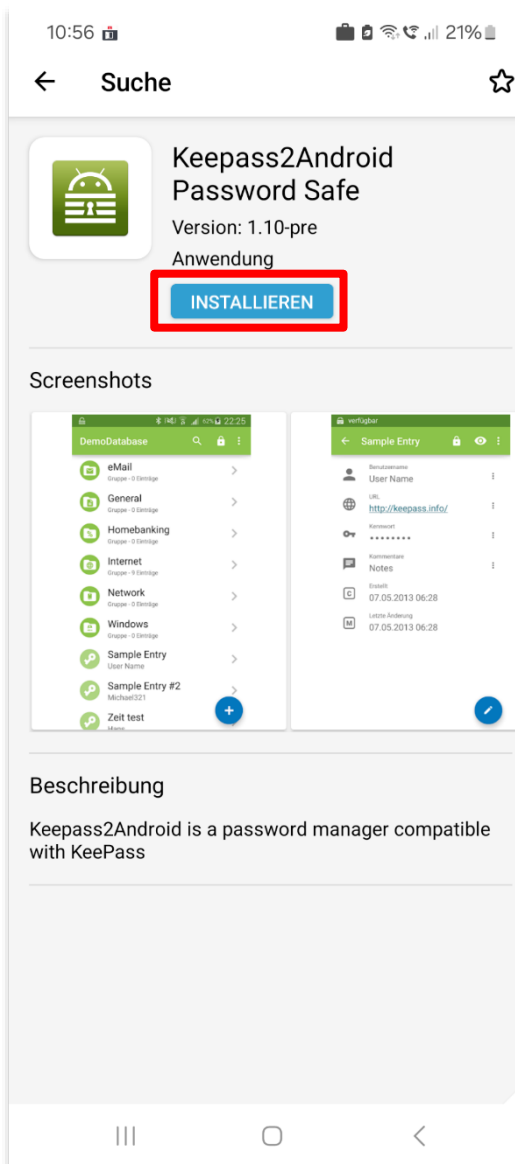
10:56 21%

Suche

Keepass2Android Password Safe

Version: 1.10-pre

Anwendung

INSTALLIEREN

Screenshots

67% 22:25

DemoDatabase

eMail
Gruppe - 0 Einträge

General
Gruppe - 0 Einträge

Homebanking
Gruppe - 0 Einträge

Internet
Gruppe - 9 Einträge

Network
Gruppe - 0 Einträge

Windows
Gruppe - 0 Einträge

Sample Entry
User Name

Sample Entry #2
Michael321

Zeit test
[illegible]

verfügbar

Sample Entry

Benutzername
User Name

URL
http://keepass.info/

Kennwort
••••••••

Kommentare
Notes

Erstellt
07.05.2013 06:28

Letzte Änderung
07.05.2013 06:28

Beschreibung

Keepass2Android is a password manager compatible with KeePass